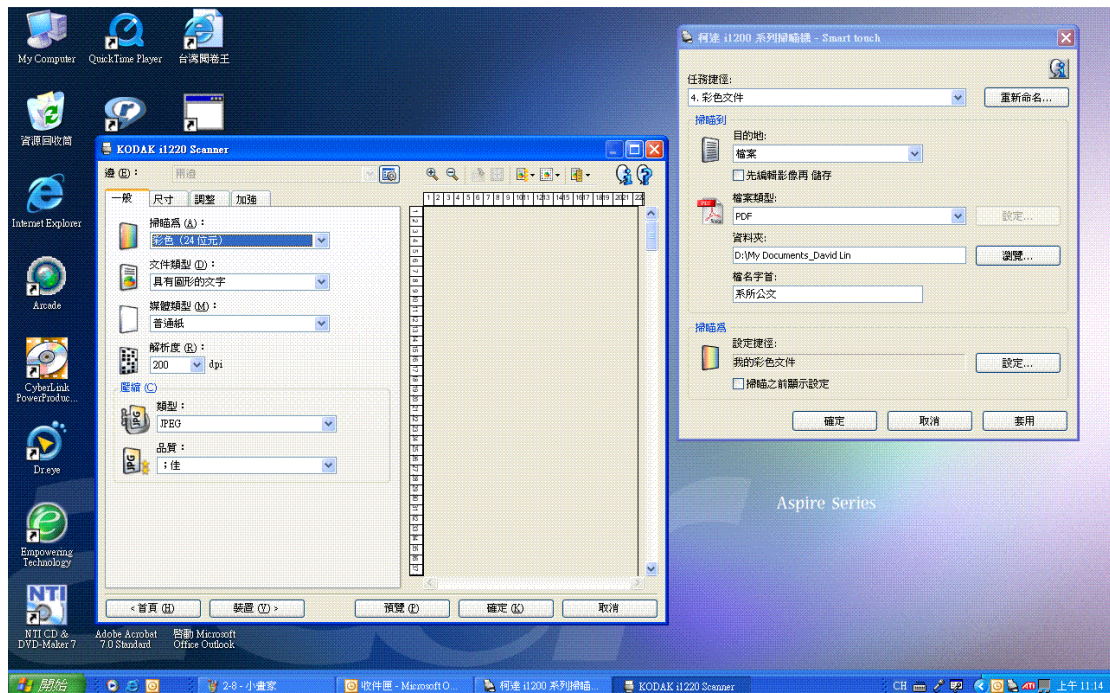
My Computer
QuickTime Player
台灣閱卷王
資源回收筒
Internet Explorer
Arcade
CyberLink PowerProduc...
Dr.eye
Empowering Technology
NTI CD & DVD-Maker 7
Adobe Acrobat 7.0 Standard
啟動 Microsoft Office Outlook

KODAK i1220 Scanner
邊 (E)： 兩邊
一般 尺寸 調整 加強
掃瞄為 (A)：
彩色 (24 位元)
文件類型 (D)：
具有圖形的文字
媒體類型 (M)：
普通紙
解析度 (R)：
200 dpi
壓縮 (C)
類型：
JPEG
品質：
；佳
1 2 3 4 5 6 7 8 9 10 11 12 13 14 15 16 17 18 19 20 21 22
‹首頁 (H) 裝置 (V)› 預覽 (P) 確定 (K) 取消

柯達 i1200 系列掃瞄機 - Smart touch
任務捷徑：
4. 彩色文件
重新命名...
掃瞄到
目的地：
檔案
先編輯影像再 儲存
檔案類型：
PDF
設定...
資料夾：
D:\My Documents_David Lin
瀏覽...
檔名字首：
系所公文
掃瞄為
設定捷徑：
我的彩色文件
設定...
掃瞄之前顯示設定
確定 取消 套用

Aspire Series

開始 2-8 - 小畫家 收件匣 - Microsoft O... 柯達 i1200 系列掃瞄... KODAK i1220 Scanner CH 上午 11:14